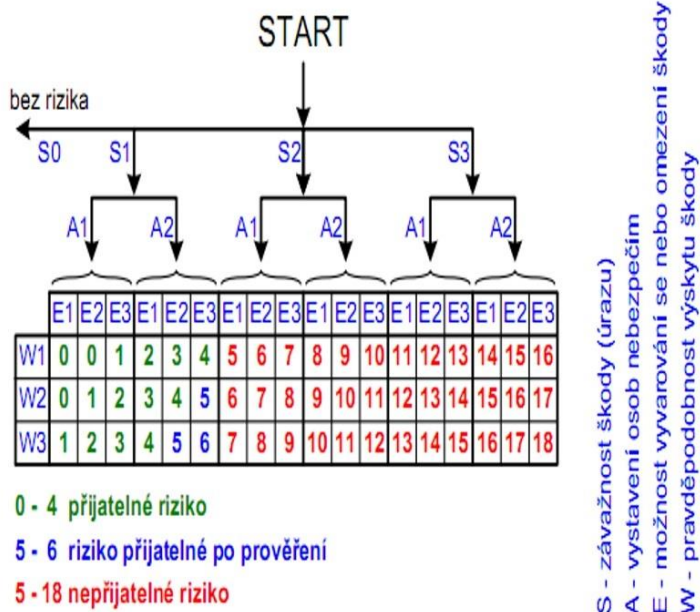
START

bez rizika

S0 S1 S2 S3

A1 A2 A1 A2 A1 A2

| | E1 | E2 | E3 | E1 | E2 | E3 | E1 | E2 | E3 | E1 | E2 | E3 | E1 | E2 | E3 | E1 | E2 | E3 |
|---|---|---|---|---|---|---|---|---|---|---|---|---|---|---|---|---|---|---|
| W1 | 0 | 0 | 1 | 2 | 3 | 4 | 5 | 6 | 7 | 8 | 9 | 10 | 11 | 12 | 13 | 14 | 15 | 16 |
| W2 | 0 | 1 | 2 | 3 | 4 | 5 | 6 | 7 | 8 | 9 | 10 | 11 | 12 | 13 | 14 | 15 | 16 | 17 |
| W3 | 1 | 2 | 3 | 4 | 5 | 6 | 7 | 8 | 9 | 10 | 11 | 12 | 13 | 14 | 15 | 16 | 17 | 18 |

0 - 4 přijatelné riziko

5 - 6 riziko přijatelné po prověření

5 - 18 nepřijatelné riziko

S - závažnost škody (úrazu)
A - vystavení osob nebezpečím
E - možnost vyvarování se nebo omezení škody
W - pravděpodobnost výskytu škody